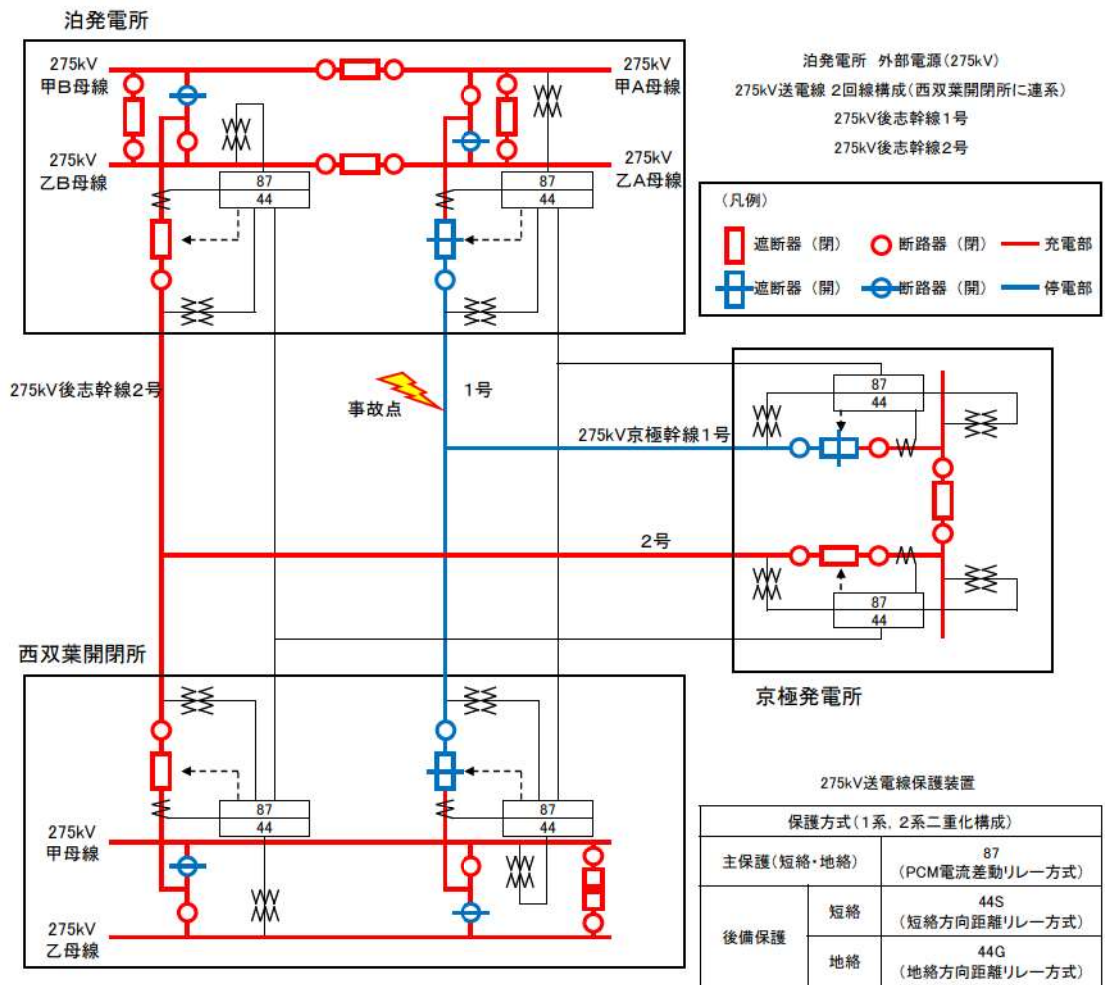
泊発電所

275kV 甲B母線

275kV 甲A母線

275kV 乙B母線

275kV 乙A母線

87
44

87
44

泊発電所 外部電源(275kV)
275kV送電線 2回線構成(西双葉開閉所に連系)
275kV後志幹線1号
275kV後志幹線2号

(凡例)
遮断器(閉) 断路器(閉) 充電部
遮断器(開) 断路器(開) 停電部

275kV後志幹線2号

事故点

1号

275kV京極幹線1号

87
44

2号

87
44

西双葉開閉所

京極発電所

87
44

87
44

275kV 甲母線

275kV 乙母線

275kV送電線保護装置

| 保護方式(1系、2系二重化構成) | | |
|---|---|---|
| 主保護(短絡・地絡) | | 87 (PCM電流差動リレー方式) |
| 後備保護 | 短絡 | 44S (短絡方向距離リレー方式) |
| | 地絡 | 44G (地絡方向距離リレー方式) |